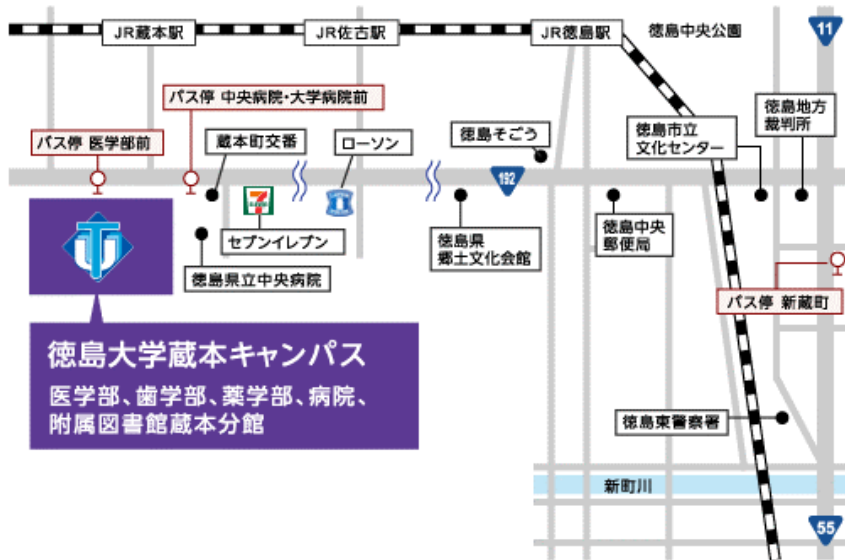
JR蔵本駅

JR佐古駅

JR徳島駅

徳島中央公園

11

パス停 中央病院・大学病院前

パス停 医学部前

蔵本町交番

ローソン

徳島そごう

徳島市立文化センター

徳島地方裁判所

192

セブンイレブン

徳島県郷土文化会館

徳島中央郵便局

徳島県立中央病院

パス停 新蔵町

徳島大学蔵本キャンパス

医学部、歯学部、薬学部、病院、附属図書館蔵本分館

徳島東警察署

新町川

55